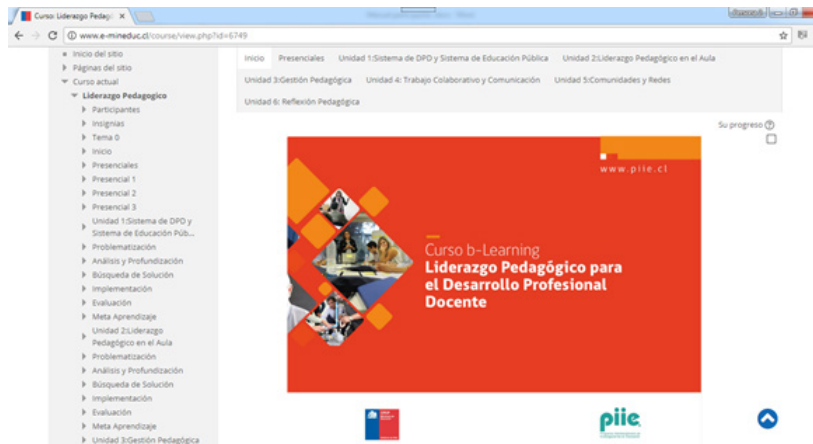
Curso: Liderazgo Pedagó ×

www.e-mineduc.cl/course/view.php?id=6749

Inicio del sitio
Páginas del sitio
Curso actual
Liderazgo Pedagogico
Participantes
Insignias
Tema 0
Inicio
Presenciales
Presencial 1
Presencial 2
Presencial 3
Unidad 1:Sistema de DPO y Sistema de Educación Púb...
Problematización
Análisis y Profundización
Búsqueda de Solución
Implementación
Evaluación
Meta Aprendizaje
Unidad 2:Liderazgo Pedagógico en el Aula
Problematización
Análisis y Profundización
Búsqueda de Solución
Implementación
Evaluación
Meta Aprendizaje
Unidad 3:Gestión Pedagógica

Inicio | Presenciales | Unidad 1:Sistema de DPO y Sistema de Educación Pública | Unidad 2:Liderazgo Pedagógico en el Aula | Unidad 3:Gestión Pedagógica | Unidad 4: Trabajo Colaborativo y Comunicación | Unidad 5:Comunidades y Redes | Unidad 6: Reflexión Pedagógica

Su progreso

www.piie.cl

Curso b-Learning
Liderazgo Pedagógico para el Desarrollo Profesional Docente

piie